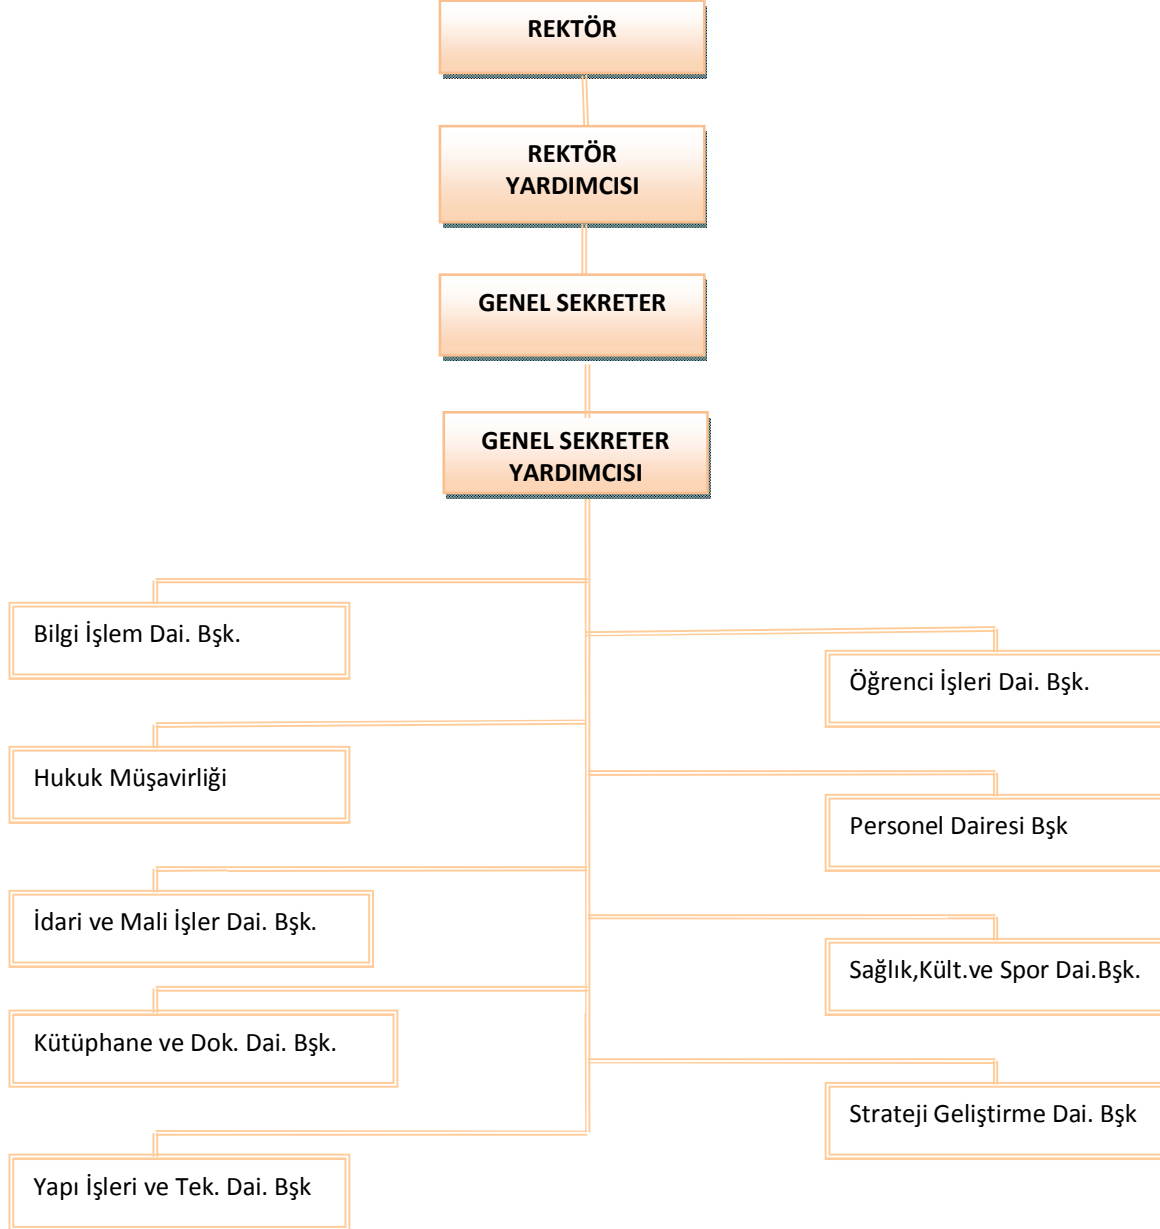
REKTÖR

REKTÖR YARDIMCISI

GENEL SEKRETER

GENEL SEKRETER YARDIMCISI

Bilgi İşlem Dai. Bşk.

Öğrenci İşleri Dai. Bşk.

Hukuk Müşavirliği

Personel Dairesi Bşk

İdari ve Mali İşler Dai. Bşk.

Sağlık,Kült.ve Spor Dai.Bşk.

Kütüphane ve Dok. Dai. Bşk.

Strateji Geliştirme Dai. Bşk

Yapı İşleri ve Tek. Dai. Bşk